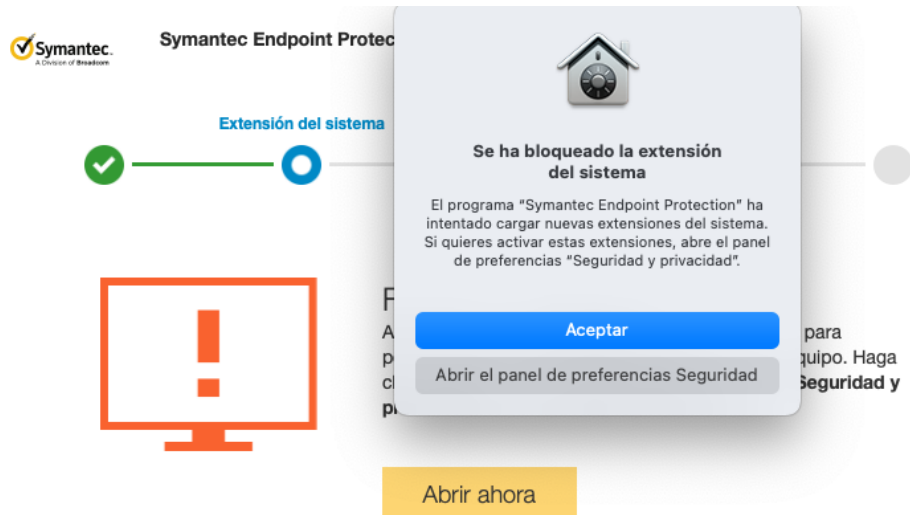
Symantec.
A Division of Broadcom

Symantec Endpoint Protec

Extensión del sistema

Se ha bloqueado la extensión del sistema

El programa "Symantec Endpoint Protection" ha intentado cargar nuevas extensiones del sistema. Si quieres activar estas extensiones, abre el panel de preferencias "Seguridad y privacidad".

Aceptar

Abrir el panel de preferencias Seguridad

F
A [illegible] para
p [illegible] quipo. Haga
cl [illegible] Seguridad y
p

Abrir ahora